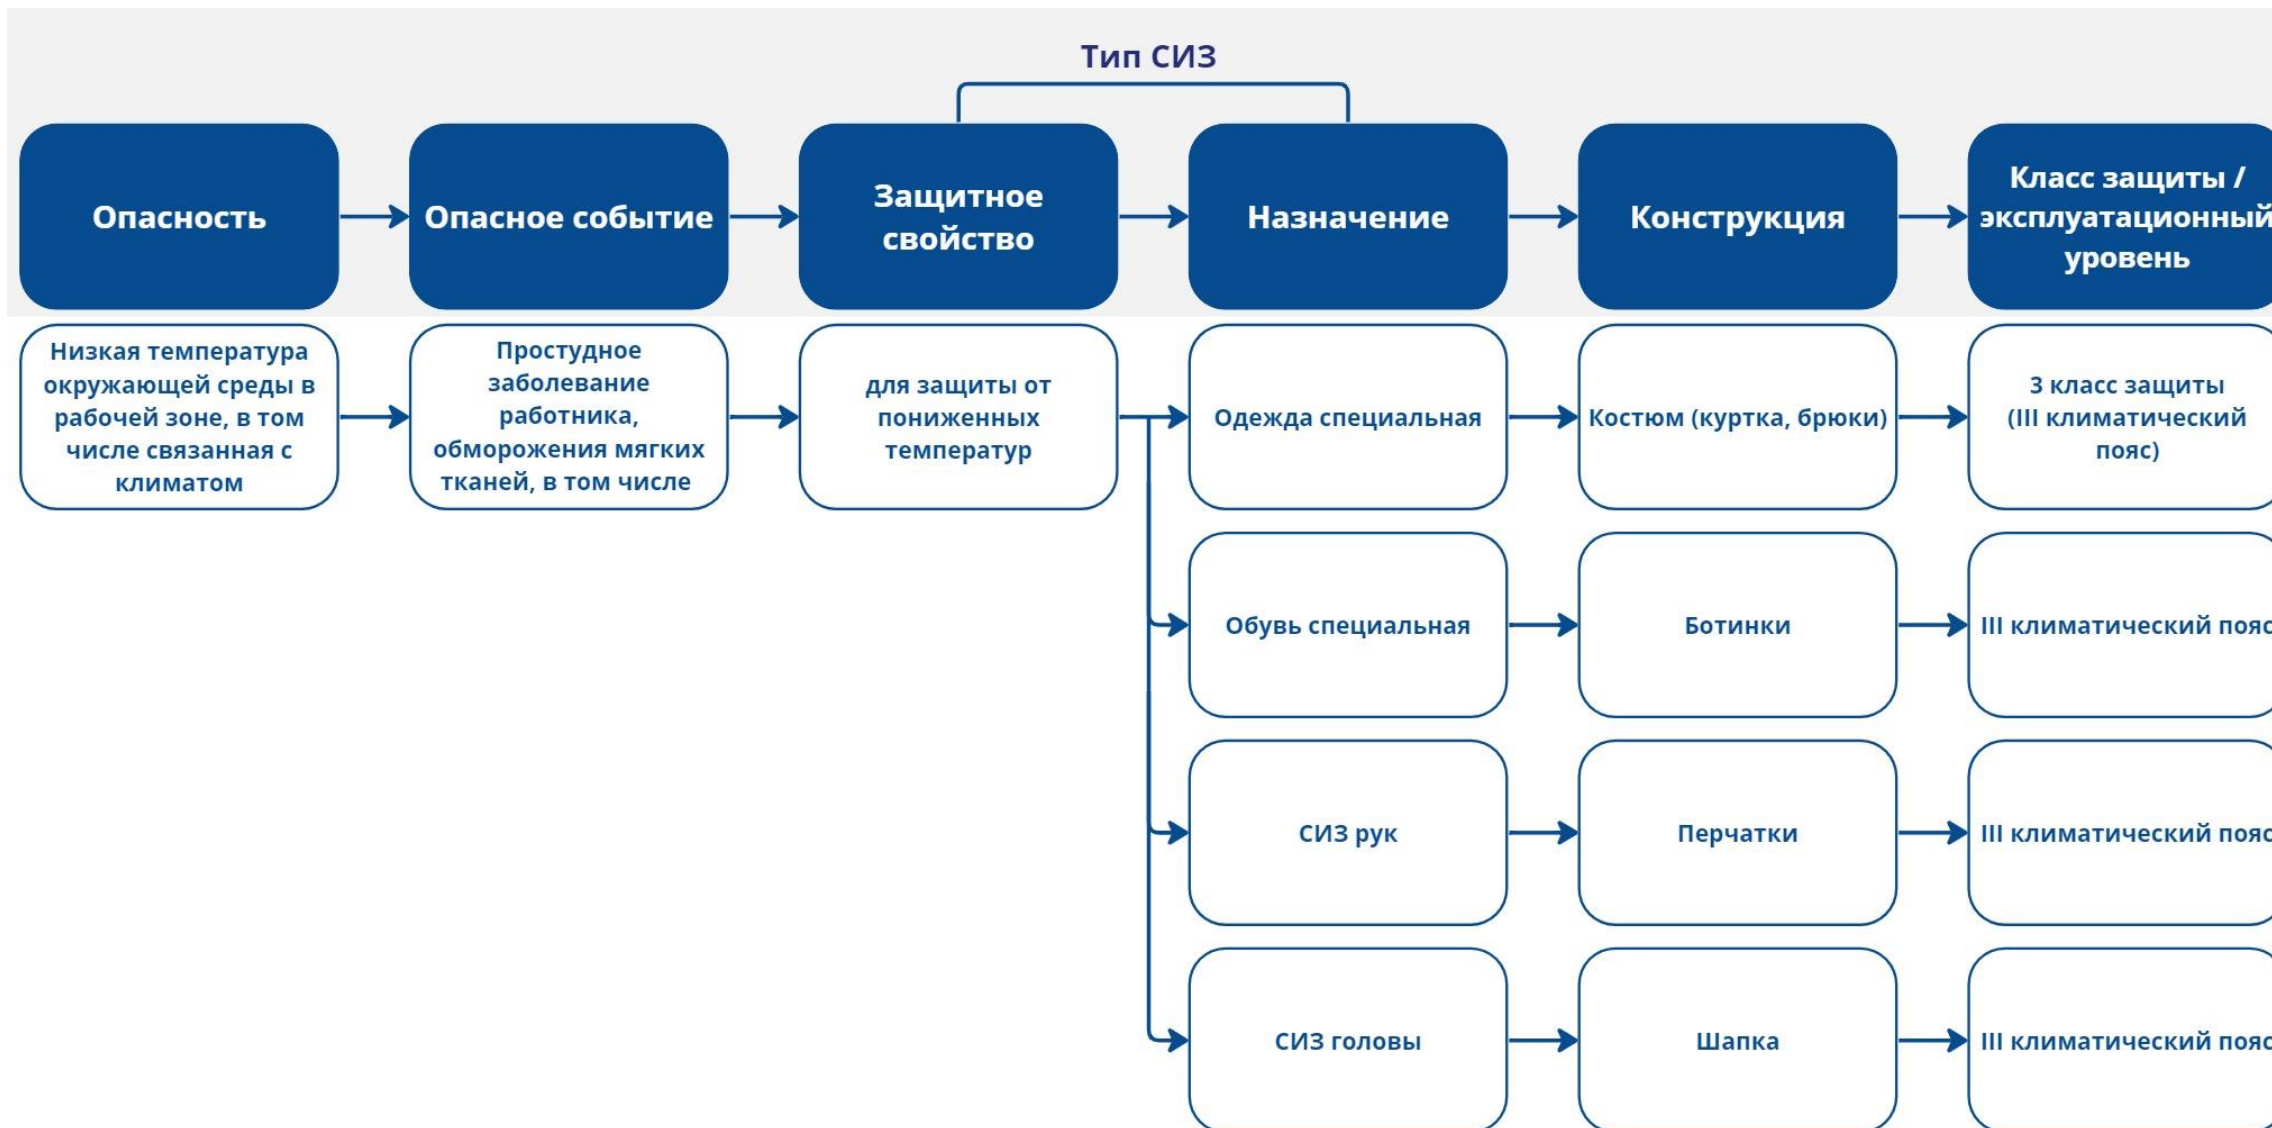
Тип СИЗ

Опасность

Опасное событие

Защитное свойство

Назначение

Конструкция

Класс защиты / эксплуатационный уровень

Низкая температура окружающей среды в рабочей зоне, в том числе связанная с климатом

Простудное заболевание работника, обморожения мягких тканей, в том числе

для защиты от пониженных температур

Одежда специальная

Костюм (куртка, брюки)

3 класс защиты (III климатический пояс)

Обувь специальная

Ботинки

III климатический пояс

СИЗ рук

Перчатки

III климатический пояс

СИЗ головы

Шапка

III климатический пояс